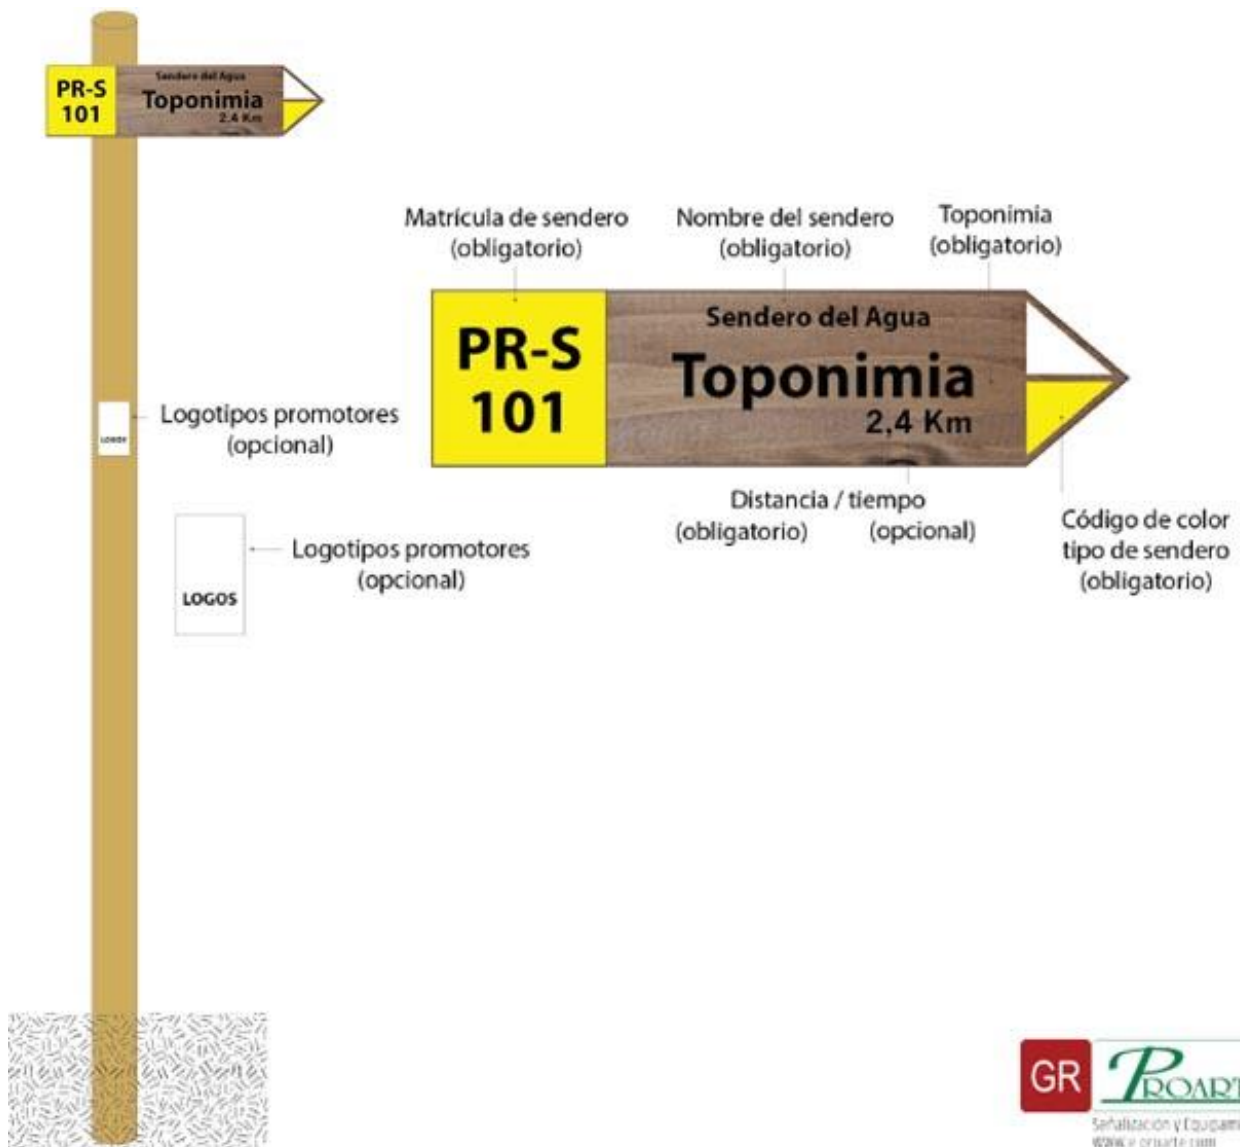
PR-S 101

Sendero del Agua

Toponimia

2,4 Km

Matrícula de sendero (obligatorio)

Nombre del sendero (obligatorio)

Toponimia (obligatorio)

PR-S 101

Sendero del Agua

Toponimia

2,4 Km

LOGOS

Logotipos promotores (opcional)

Distancia / tiempo (obligatorio) (opcional)

Código de color tipo de sendero (obligatorio)

LOGOS

Logotipos promotores (opcional)

GR PROART

Señalización y Equipam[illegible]

www.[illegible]